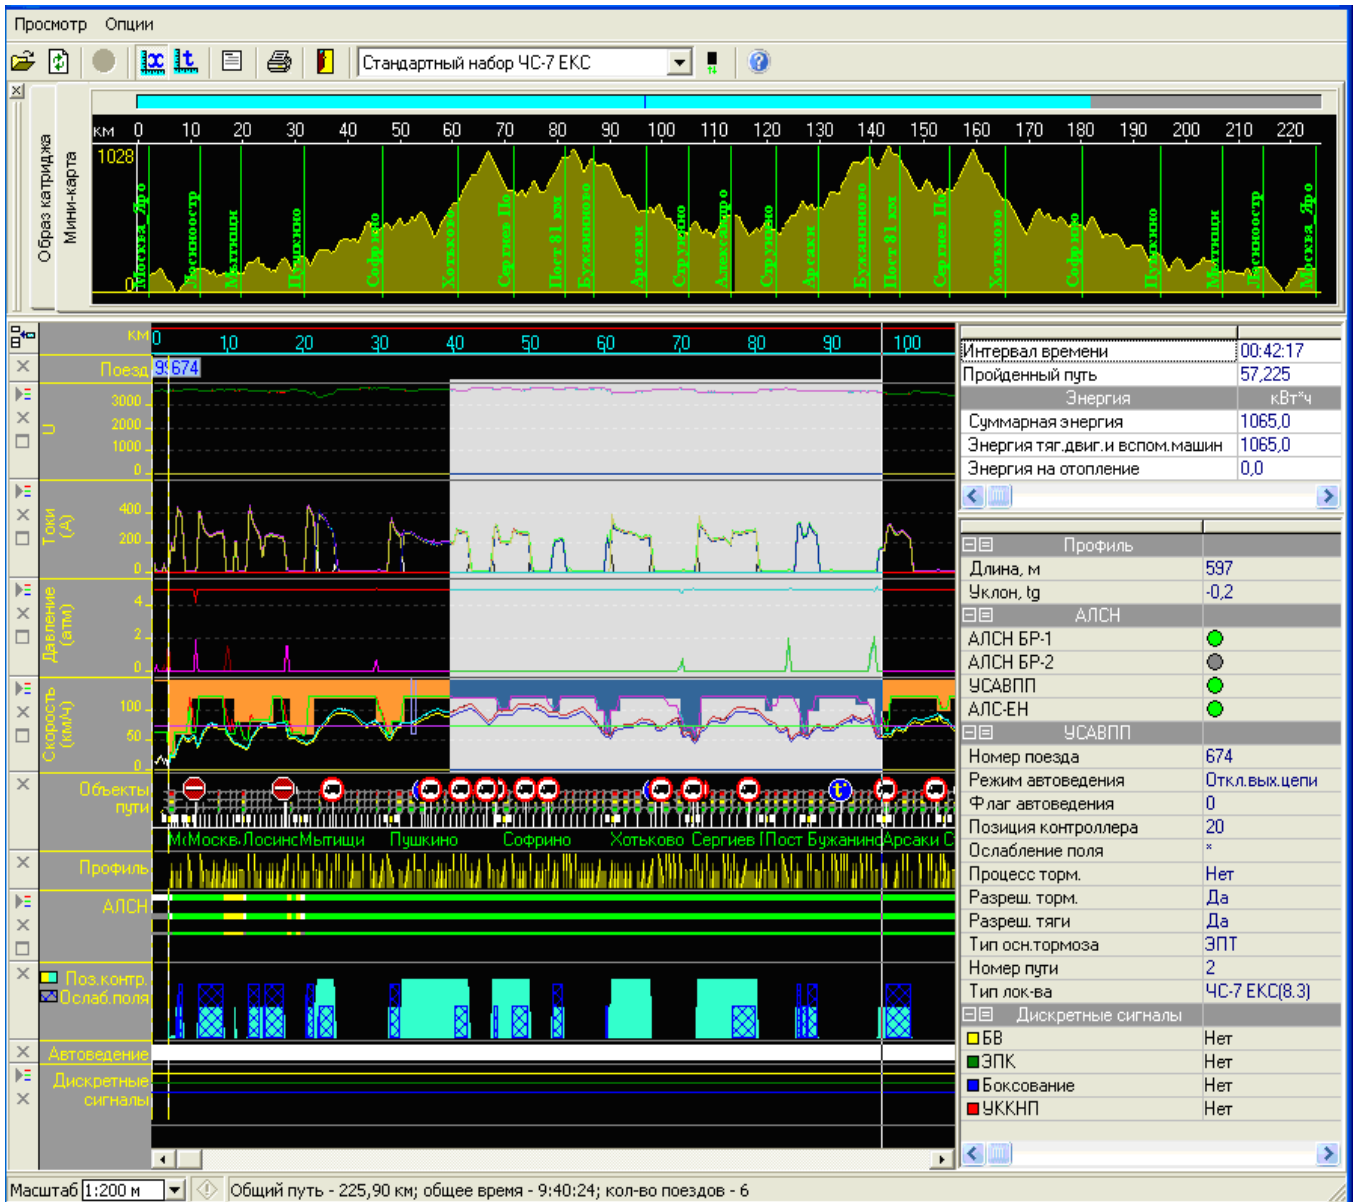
Просмотр Опции

Стандартный набор ЧС-7 ЕКС

Образ катриджа Мини-карта

км 0 10 20 30 40 50 60 70 80 90 100 110 120 130 140 150 160 170 180 190 200 210 220

1028

0

Москва Яро Лосиноостр Мытищи Пушкино Софрино Хотьково Сергиев По Пост 81 км Бужаниново Арсаки Струнино Александро Струнино Арсаки Бужаниново Пост 81 км Сергиев По Хотьково Софрино Пушкино Мытищи Лосиноостр Москва Яро

км 0 10 20 30 40 50 60 70 80 90 100

Поезд 9 674

U 3000 2000 1000 0

Токи (А) 400 200 0

Давление (атм) 4 2 0

Скорость (км/ч) 100 50 0

Объекты пути

МоМоскв Лосинс Мытищи Пушкино Софрино Хотьково Сергиев Пост Бужанинс Арсаки С

Профиль

АЛСН

Поз.контр.
Ослаб.поля

Автоведение

Дискретные сигналы

| | |
|---|---|
| Интервал времени | 00:42:17 |
| Пройденный путь | 57,225 |
| Энергия | кВт*ч |
| Суммарная энергия | 1065,0 |
| Энергия тяг.двиг.и вспом.машин | 1065,0 |
| Энергия на отопление | 0,0 |

| | |
|---|---|
| Профиль | |
| Длина, м | 597 |
| Уклон, tg | -0,2 |
| АЛСН | |
| АЛСН БР-1 | |
| АЛСН БР-2 | |
| УСАВПП | |
| АЛС-ЕН | |
| УСАВПП | |
| Номер поезда | 674 |
| Режим автоведения | Откл.вых.цепи |
| Флаг автоведения | 0 |
| Позиция контроллера | 20 |
| Ослабление поля | * |
| Процесс торм. | Нет |
| Разреш. торм. | Да |
| Разреш. тяги | Да |
| Тип осн.тормоза | ЭПТ |
| Номер пути | 2 |
| Тип лок-ва | ЧС-7 ЕКС(8.3) |
| Дискретные сигналы | |
| БВ | Нет |
| ЭПК | Нет |
| Боксование | Нет |
| УККНП | Нет |

Масштаб 1:200 м | Общий путь - 225,90 км; общее время - 9:40:24; кол-во поездов - 6